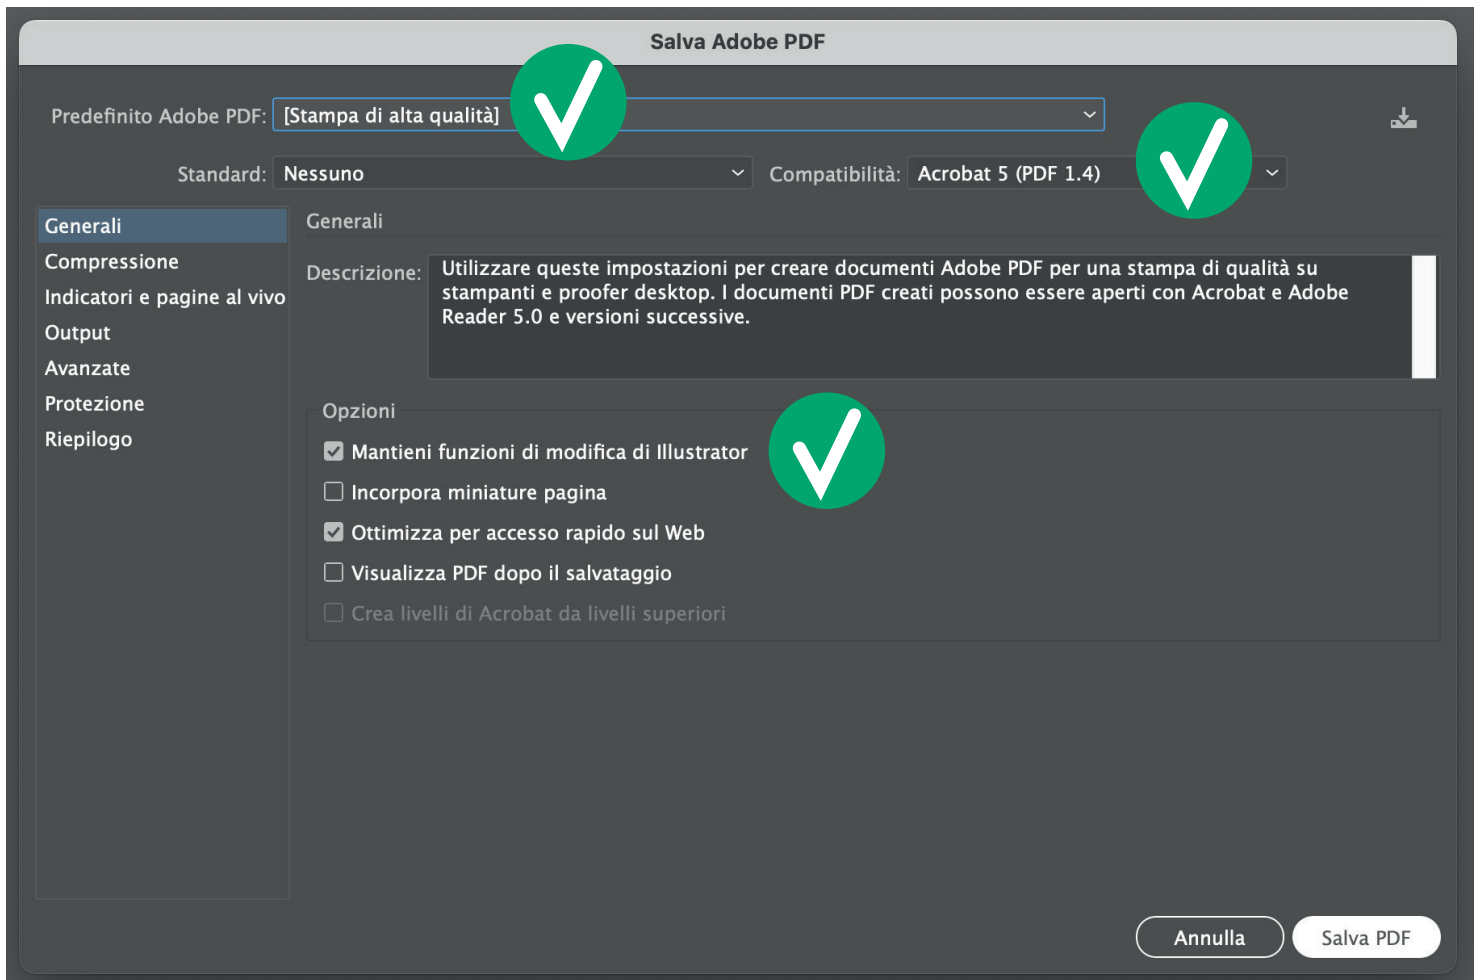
Salva Adobe PDF

Predefinito Adobe PDF: [Stampa di alta qualità]

Standard: Nessuno

Compatibilità: Acrobat 5 (PDF 1.4)

Generali
Compressione
Indicatori e pagine al vivo
Output
Avanzate
Protezione
Riepilogo

Generali

Descrizione: Utilizzare queste impostazioni per creare documenti Adobe PDF per una stampa di qualità su stampanti e proofer desktop. I documenti PDF creati possono essere aperti con Acrobat e Adobe Reader 5.0 e versioni successive.

Opzioni

Mantieni funzioni di modifica di Illustrator

Incorpora miniature pagina

Ottimizza per accesso rapido sul Web

Visualizza PDF dopo il salvataggio

Crea livelli di Acrobat da livelli superiori

Annulla

Salva PDF